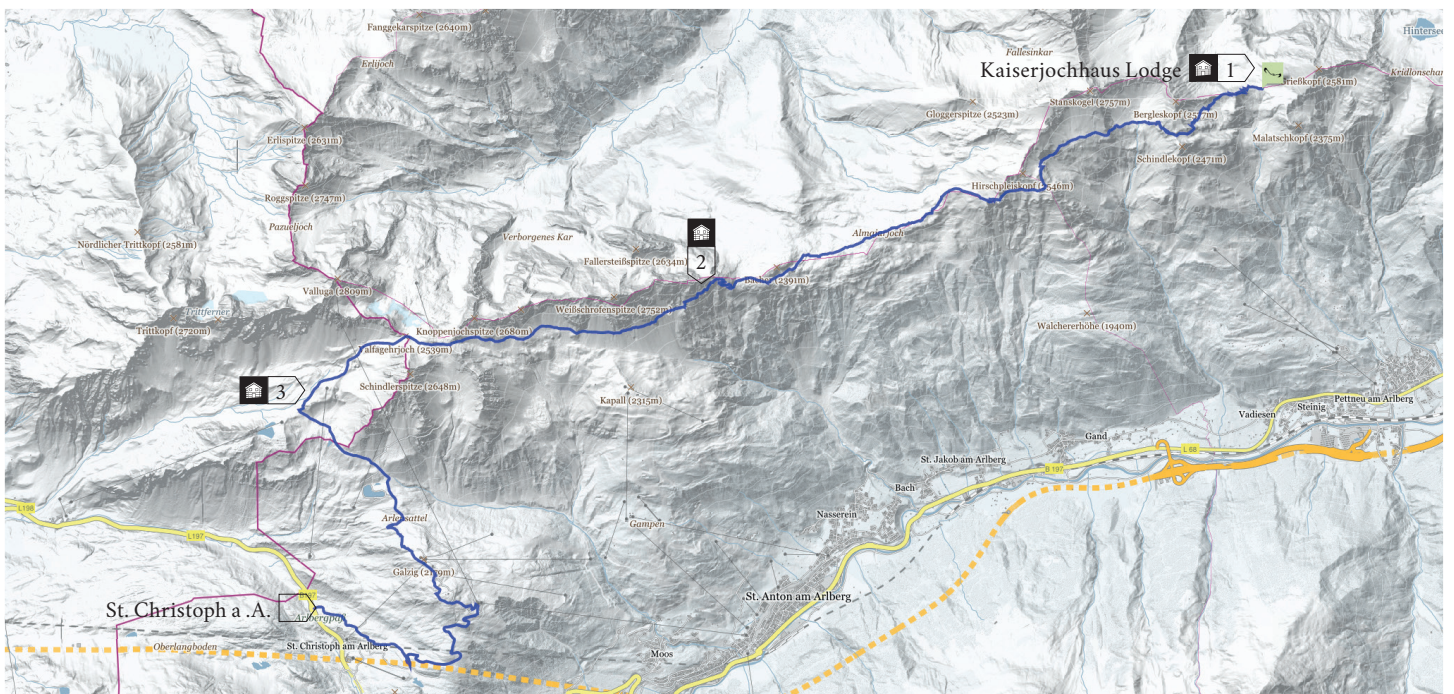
Hintersee

Fanggekarspitze (2640m)

Erlijoch

Fallesinkar

Kaiserjochhaus Lodge 1

Grießkopf (2581m)

Kridlonschar

Stanskogel (2757m)

Gloggerspitze (2523m)

Bergleskopf (25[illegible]m)

Malatschkopf (2375m)

Schindlekopf (2471m)

Erlispitze (2631m)

Roggspitze (2747m)

Hirschpleiskopf (2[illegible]46m)

Pazueljoch

Nördlicher Trittkopf (2581m)

Verborgenes Kar

Almajurjoch

Fallersteißspitze (2634m) 2

Bacher (2391m)

Valluga (2809m)

Trittferner

Trittkopf (2720m)

Weißschrofenspitze (2752m)

Walchererhöhe (1940m)

Knoppenjochspitze (2680m)

Malfagerjoch (2539m)

3

Schindlerspitze (2648m)

Kapall (2315m)

Vadiesen

Steinig

Pettneu am Arlberg

Gand

L 68

St. Jakob am Arlberg

B 197

Bach

L 198

Nasserein

Arlensattel

Gampen

L 197

Galzig (21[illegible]9m)

St. Christoph a .A.

St. Anton am Arlberg

Arlbergpaß

Oberlangboden

St. Christoph am Arlberg

Moos